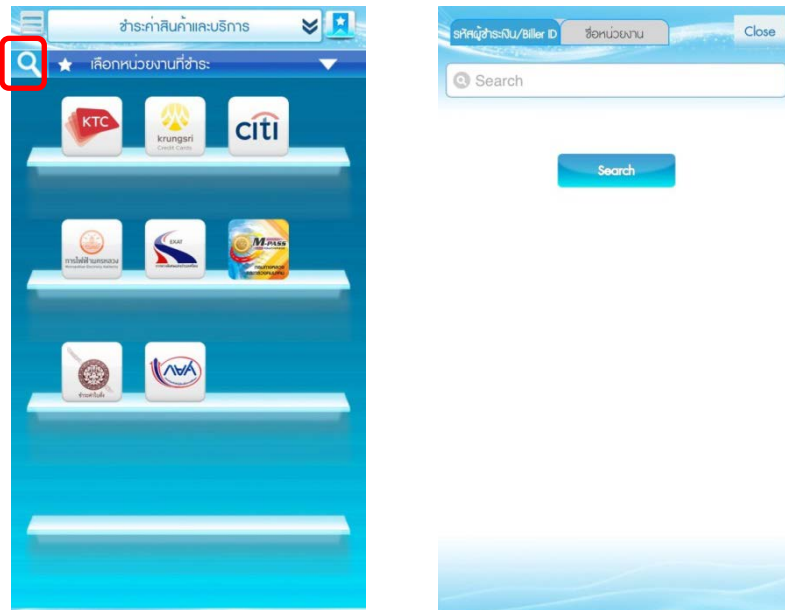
ชำระค่าสินค้าและบริการ

เลือกหน่วยงานที่ชำระ

KTC

krungsri
Credit Cards

citi

การไฟฟ้านครหลวง
Metropolitan Electricity Authority

EXAT

M-PASS

รหัสผู้ชำระเงิน/Biller ID

ชื่อหน่วยงาน

Close

Search

Search